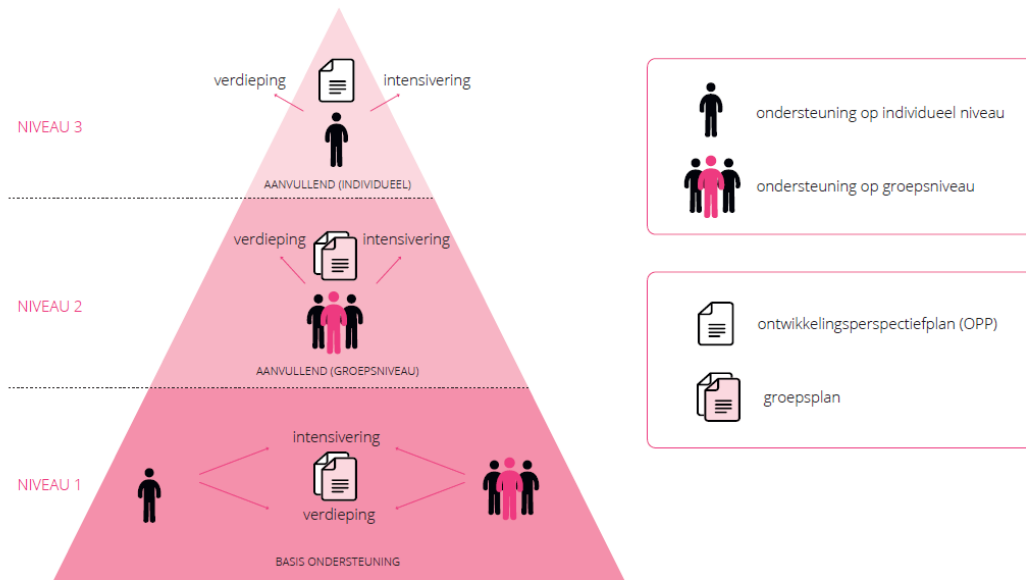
NIVEAU 3

verdieping

intensivering

AANVULLEND (INDIVIDUEEL)

NIVEAU 2

verdieping

intensivering

AANVULLEND (GROEPSNIVEAU)

NIVEAU 1

intensivering

verdieping

BASIS ONDERSTEUNING

ondersteuning op individueel niveau

ondersteuning op groepsniveau

ontwikkelingsperspectiefplan (OPP)

groepsplan